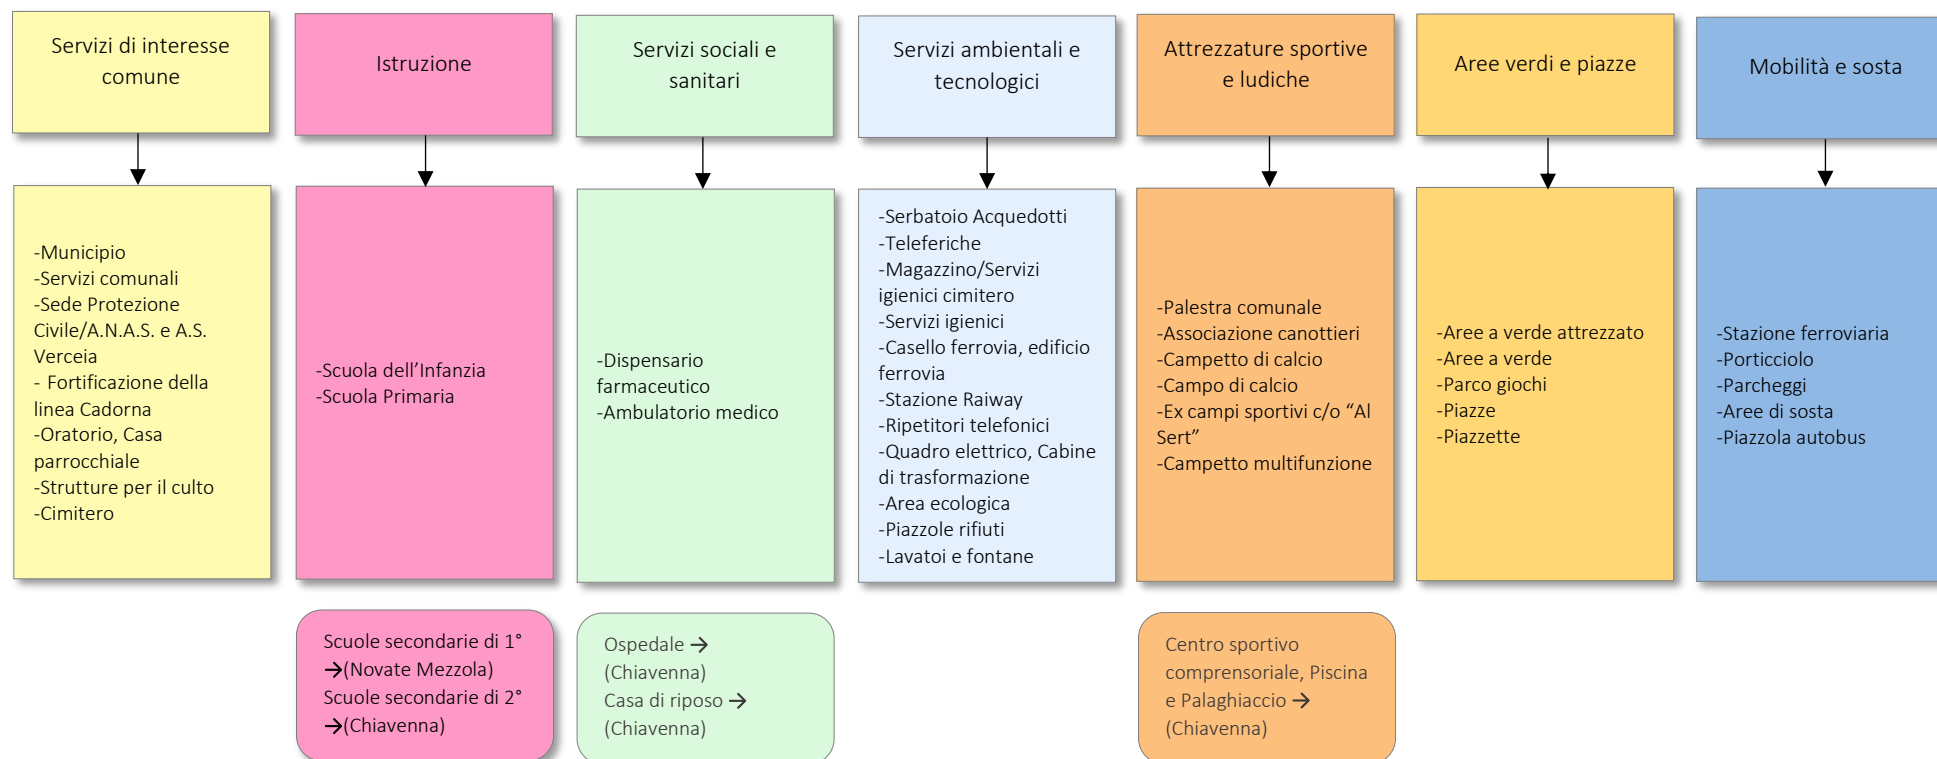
Servizi di interesse comune

-Municipio
-Servizi comunali
-Sede Protezione Civile/A.N.A.S. e A.S. Verceia
- Fortificazione della linea Cadorna
-Oratorio, Casa parrocchiale
-Strutture per il culto
-Cimitero

Istruzione

-Scuola dell’Infanzia
-Scuola Primaria

Scuole secondarie di 1° →(Novate Mezzola)
Scuole secondarie di 2° →(Chiavenna)

Servizi sociali e sanitari

-Dispensario farmaceutico
-Ambulatorio medico

Ospedale → (Chiavenna)
Casa di riposo → (Chiavenna)

Servizi ambientali e tecnologici

-Serbatoio Acquedotti
-Teleferiche
-Magazzino/Servizi igienici cimitero
-Servizi igienici
-Casello ferrovia, edificio ferrovia
-Stazione Raiway
-Ripetitori telefonici
-Quadro elettrico, Cabine di trasformazione
-Area ecologica
-Piazzole rifiuti
-Lavatoi e fontane

Attrezzature sportive e ludiche

-Palestra comunale
-Associazione canottieri
-Campetto di calcio
-Campo di calcio
-Ex campi sportivi c/o “Al Sert”
-Campetto multifunzione

Centro sportivo comprensoriale, Piscina e Palaghiaccio → (Chiavenna)

Aree verdi e piazze

-Aree a verde attrezzato
-Aree a verde
-Parco giochi
-Piazze
-Piazzette

Mobilità e sosta

-Stazione ferroviaria
-Porticciolo
-Parcheggi
-Aree di sosta
-Piazzola autobus